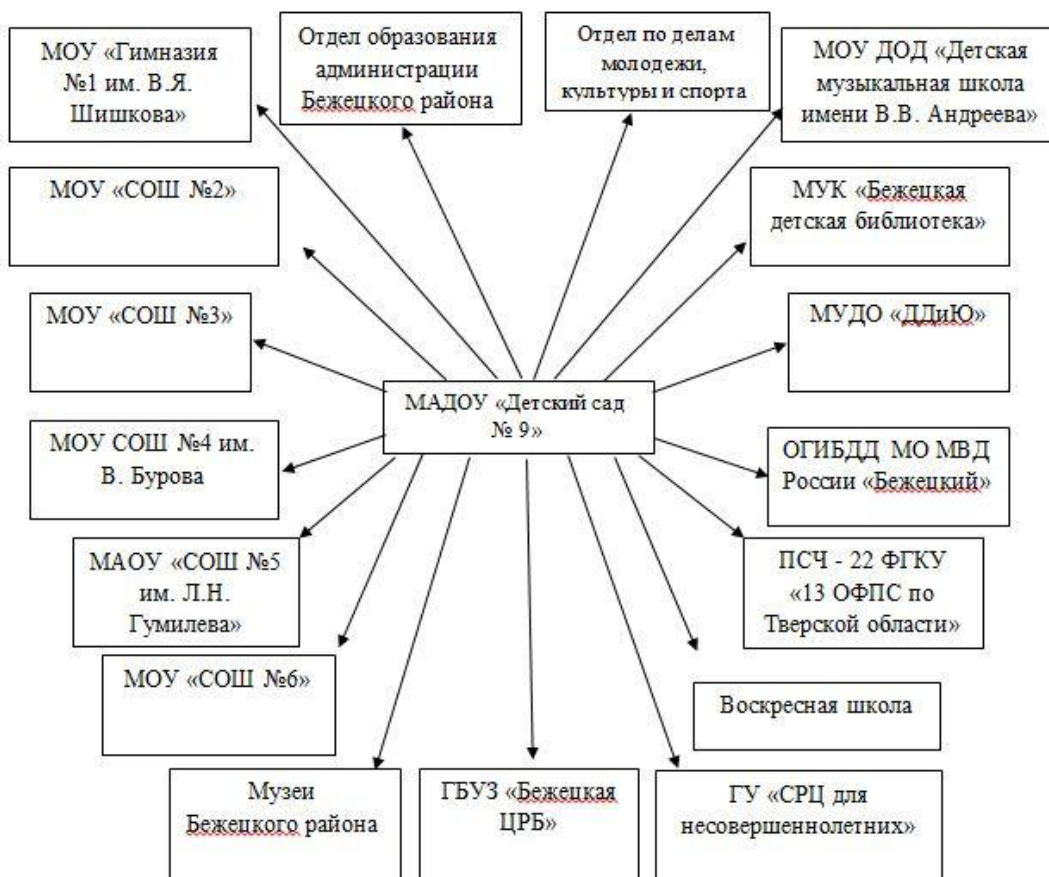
МОУ «Гимназия №1 им. В.Я. Шишкова»

Отдел образования администрации Бежецкого района

Отдел по делам молодежи, культуры и спорта

МОУ ДОД «Детская музыкальная школа имени В.В. Андреева»

МОУ «СОШ №2»

МУК «Бежецкая детская библиотека»

МОУ «СОШ №3»

МУДО «ДДиЮ»

МАДОУ «Детский сад № 9»

МОУ СОШ №4 им. В. Бурова

ОГИБДД МО МВД России «Бежецкий»

МАОУ «СОШ №5 им. Л.Н. Гумилева»

ПСЧ - 22 ФГКУ «13 ОФПС по Тверской области»

МОУ «СОШ №6»

Воскресная школа

Музеи Бежецкого района

ГБУЗ «Бежецкая ЦРБ»

ГУ «СРЦ для несовершеннолетних»